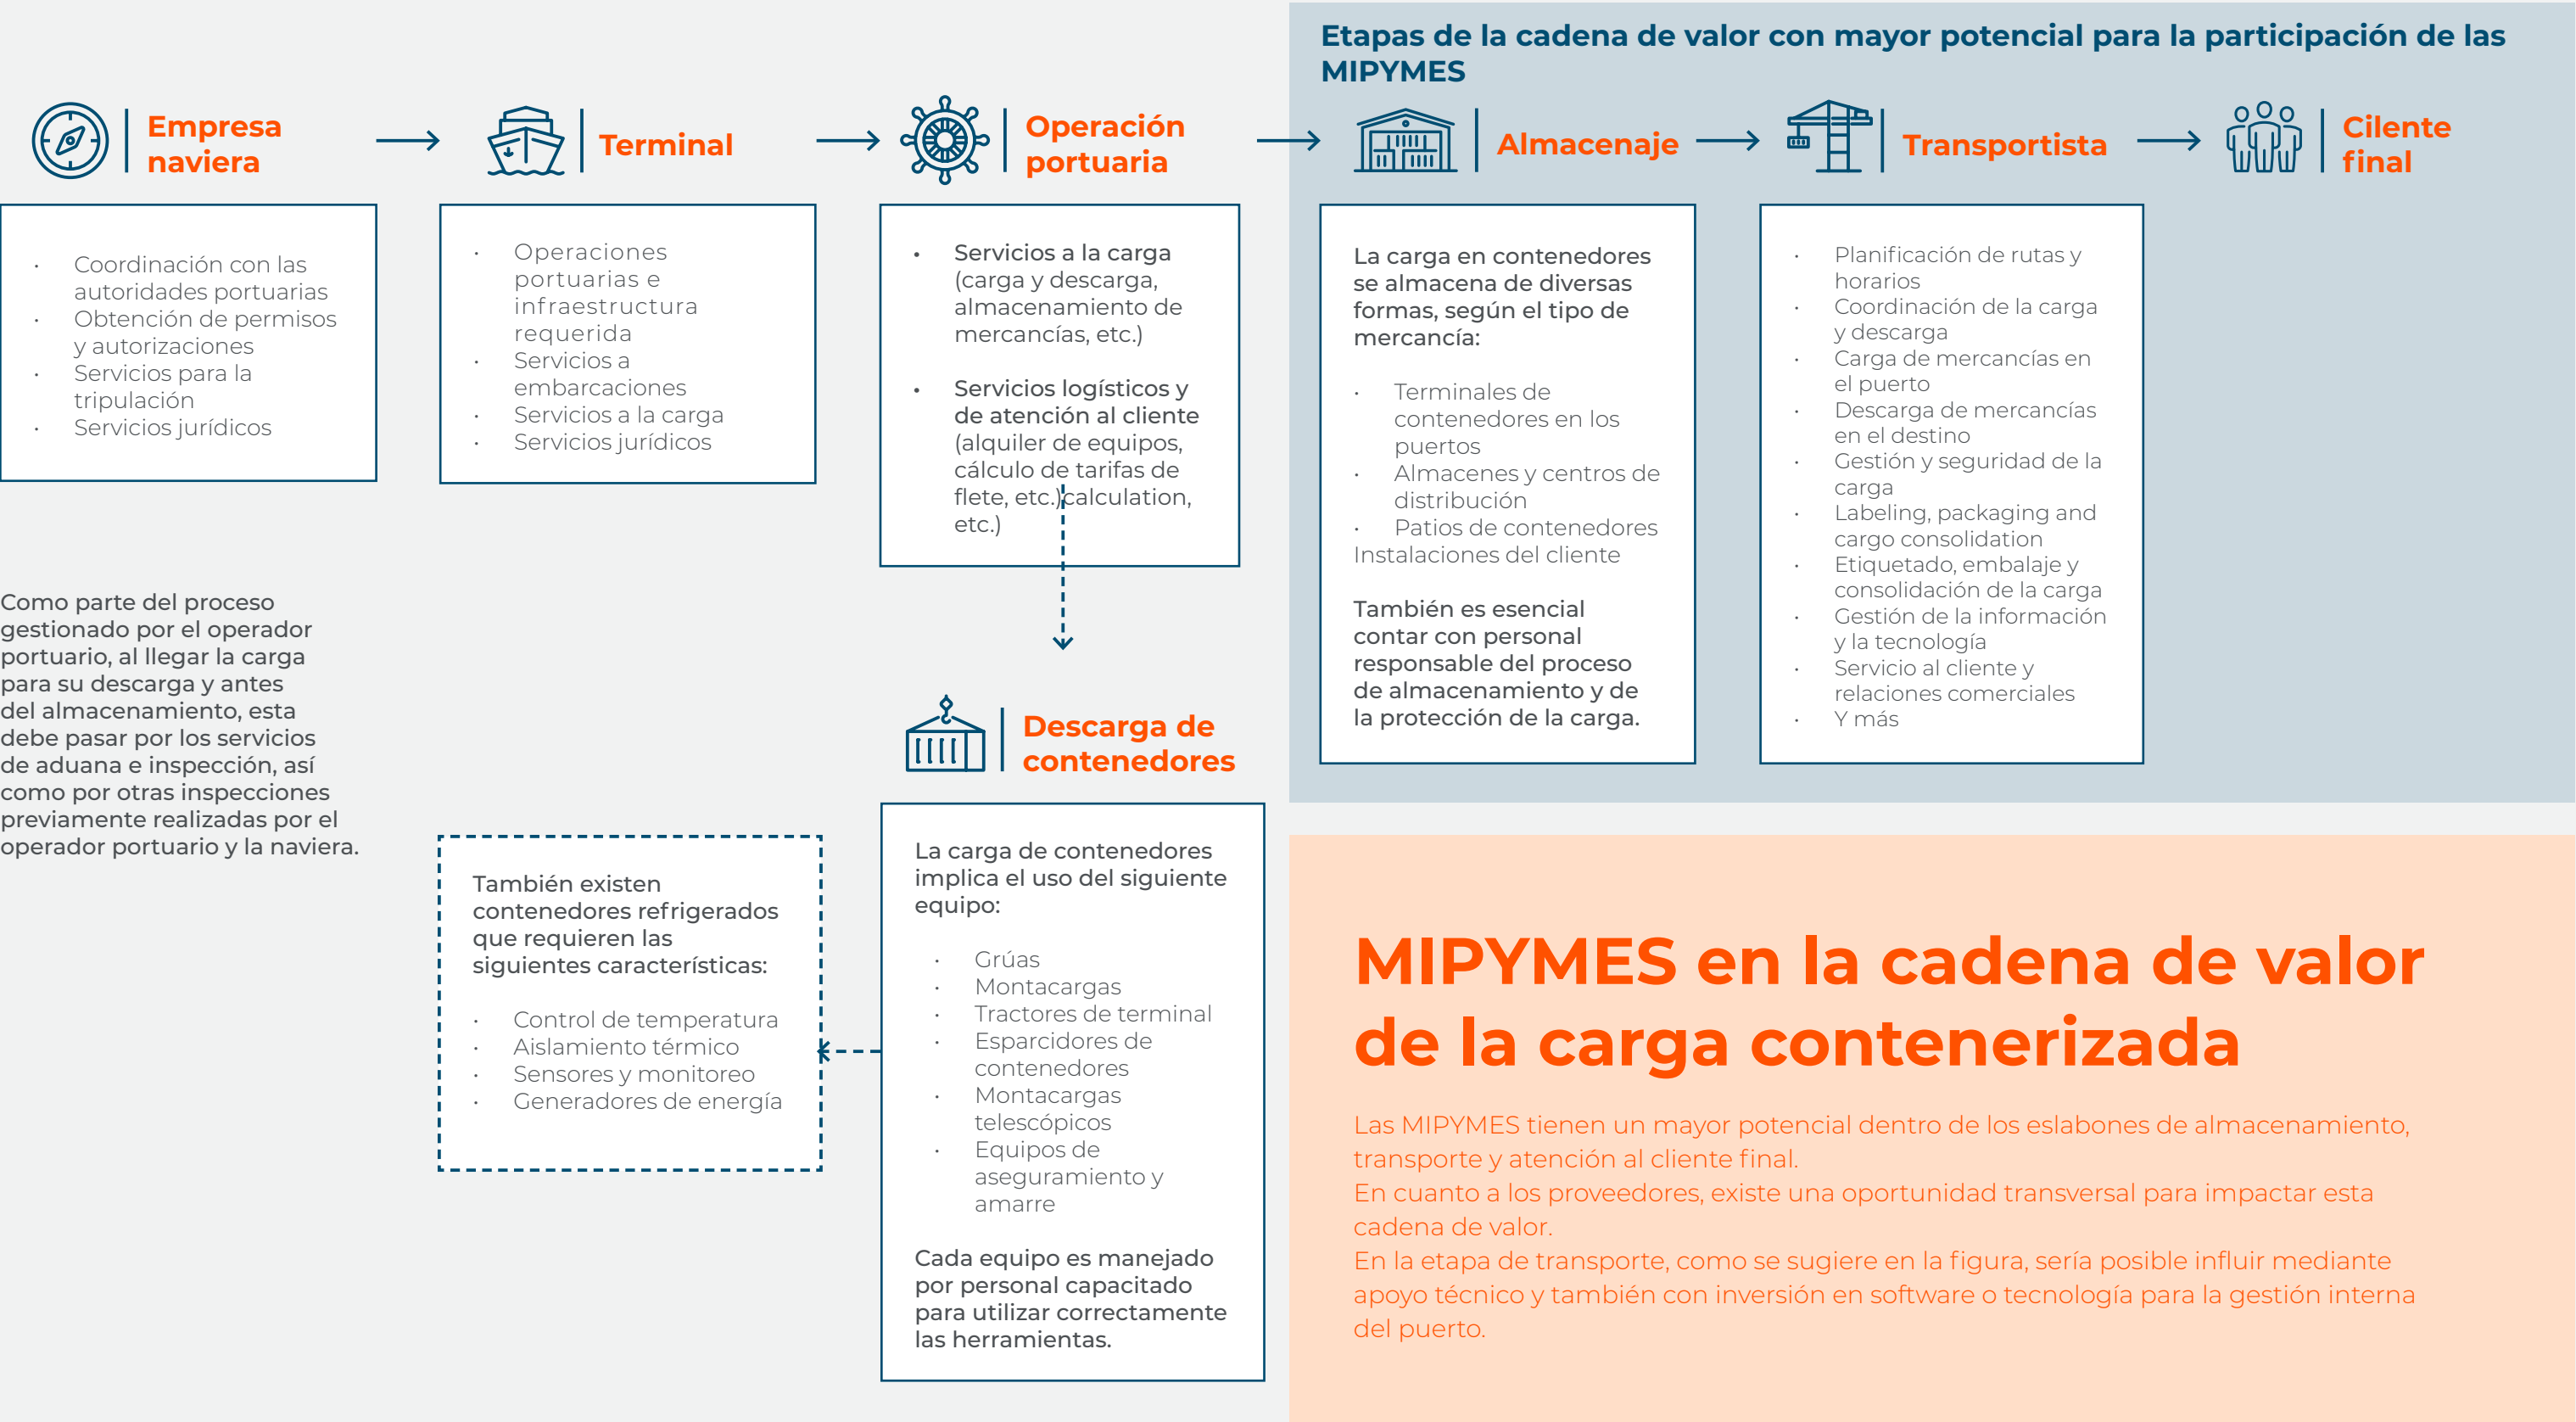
Etapas de la cadena de valor con mayor potencial para la participación de las MIPYMES

Empresa naviera

Terminal

Operación portuaria

Almacenaje

Transportista

Cliente final

- Coordinación con las autoridades portuarias
- Obtención de permisos y autorizaciones
- Servicios para la tripulación
- Servicios jurídicos

- Operaciones portuarias e infraestructura requerida
- Servicios a embarcaciones
- Servicios a la carga
- Servicios jurídicos

- Servicios a la carga (carga y descarga, almacenamiento de mercancías, etc.)
- Servicios logísticos y de atención al cliente (alquiler de equipos, cálculo de tarifas de flete, etc.)calculation, etc.)

La carga en contenedores se almacena de diversas formas, según el tipo de mercancía:

- Terminales de contenedores en los puertos
- Almacenes y centros de distribución
- Patios de contenedores
Instalaciones del cliente

También es esencial contar con personal responsable del proceso de almacenamiento y de la protección de la carga.

- Planificación de rutas y horarios
- Coordinación de la carga y descarga
- Carga de mercancías en el puerto
- Descarga de mercancías en el destino
- Gestión y seguridad de la carga
- Labeling, packaging and cargo consolidation
- Etiquetado, embalaje y consolidación de la carga
- Gestión de la información y la tecnología
- Servicio al cliente y relaciones comerciales
- Y más

Como parte del proceso gestionado por el operador portuario, al llegar la carga para su descarga y antes del almacenamiento, esta debe pasar por los servicios de aduana e inspección, así como por otras inspecciones previamente realizadas por el operador portuario y la naviera.

Descarga de contenedores

También existen contenedores refrigerados que requieren las siguientes características:

- Control de temperatura
- Aislamiento térmico
- Sensores y monitoreo
- Generadores de energía

La carga de contenedores implica el uso del siguiente equipo:

- Grúas
- Montacargas
- Tractores de terminal
- Esparcidores de contenedores
- Montacargas telescópicos
- Equipos de aseguramiento y amarre

Cada equipo es manejado por personal capacitado para utilizar correctamente las herramientas.

MIPYMES en la cadena de valor de la carga contenerizada

Las MIPYMES tienen un mayor potencial dentro de los eslabones de almacenamiento, transporte y atención al cliente final.
En cuanto a los proveedores, existe una oportunidad transversal para impactar esta cadena de valor.
En la etapa de transporte, como se sugiere en la figura, sería posible influir mediante apoyo técnico y también con inversión en software o tecnología para la gestión interna del puerto.